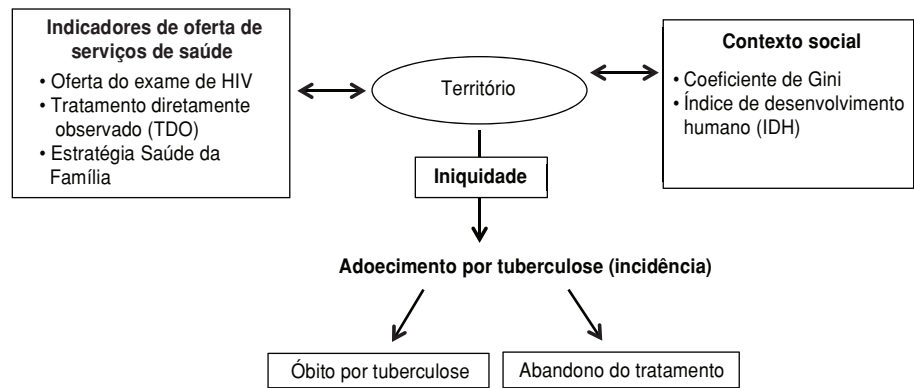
**Indicadores de oferta de serviços de saúde**
• Oferta do exame de HIV
• Tratamento diretamente observado (TDO)
• Estratégia Saúde da Família

Território

**Contexto social**
• Coeficiente de Gini
• Índice de desenvolvimento humano (IDH)

**Iniquidade**

**Adoecimento por tuberculose (incidência)**

Óbito por tuberculose

Abandono do tratamento